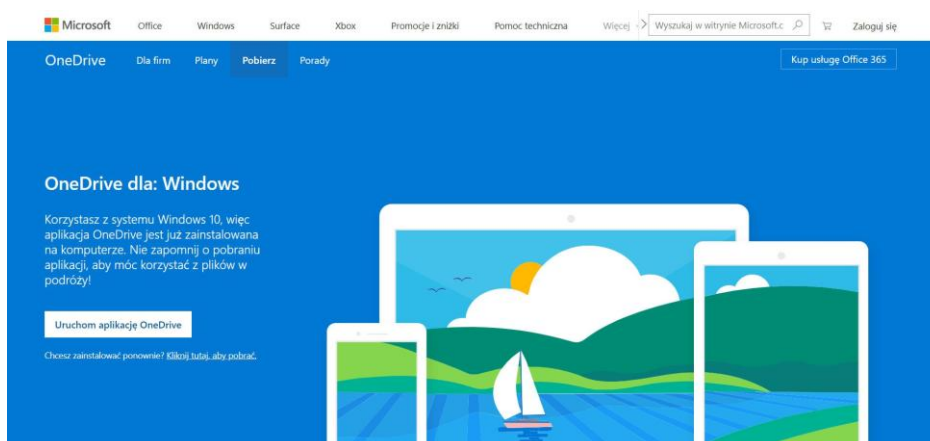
Microsoft Office Windows Surface Xbox Promocje i zniżki Pomoc techniczna Więcej Wyszukaj w witrynie Microsoft.c Zaloguj się

OneDrive Dla firm Plany Pobierz Porady

Kup usługę Office 365

OneDrive dla: Windows

Korzystasz z systemu Windows 10, więc aplikacja OneDrive jest już zainstalowana na komputerze. Nie zapomnij o pobraniu aplikacji, aby móc korzystać z plików w podróży!

Uruchom aplikację OneDrive

Chcesz zainstalować ponownie? Kliknij tutaj, aby pobrać.